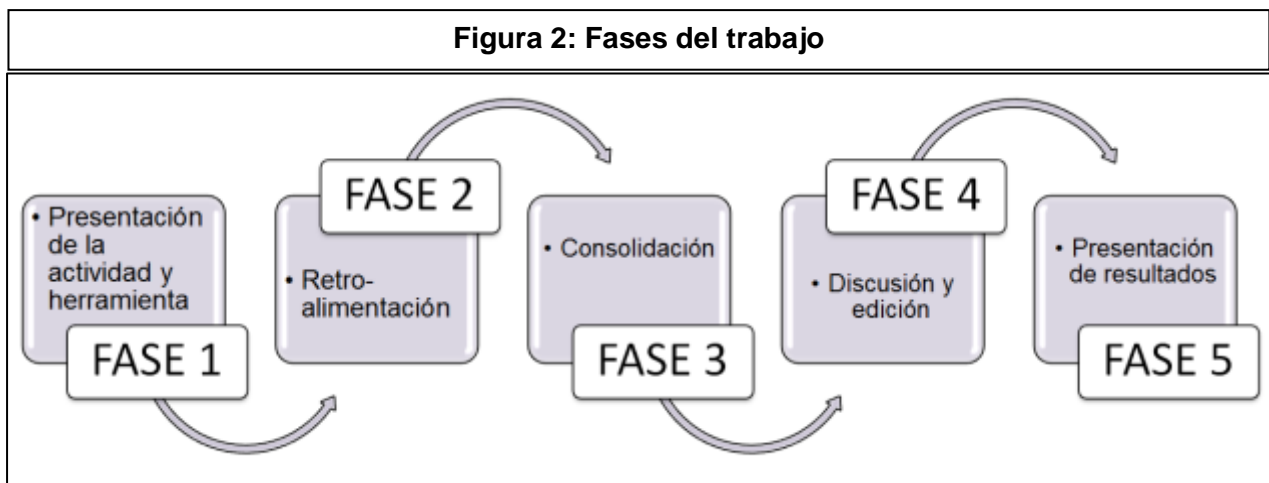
Figura 2: Fases del trabajo

• Presentación de la actividad y herramienta

FASE 1

FASE 2

• Retroalimentación

• Consolidación

FASE 3

FASE 4

• Discusión y edición

• Presentación de resultados

FASE 5